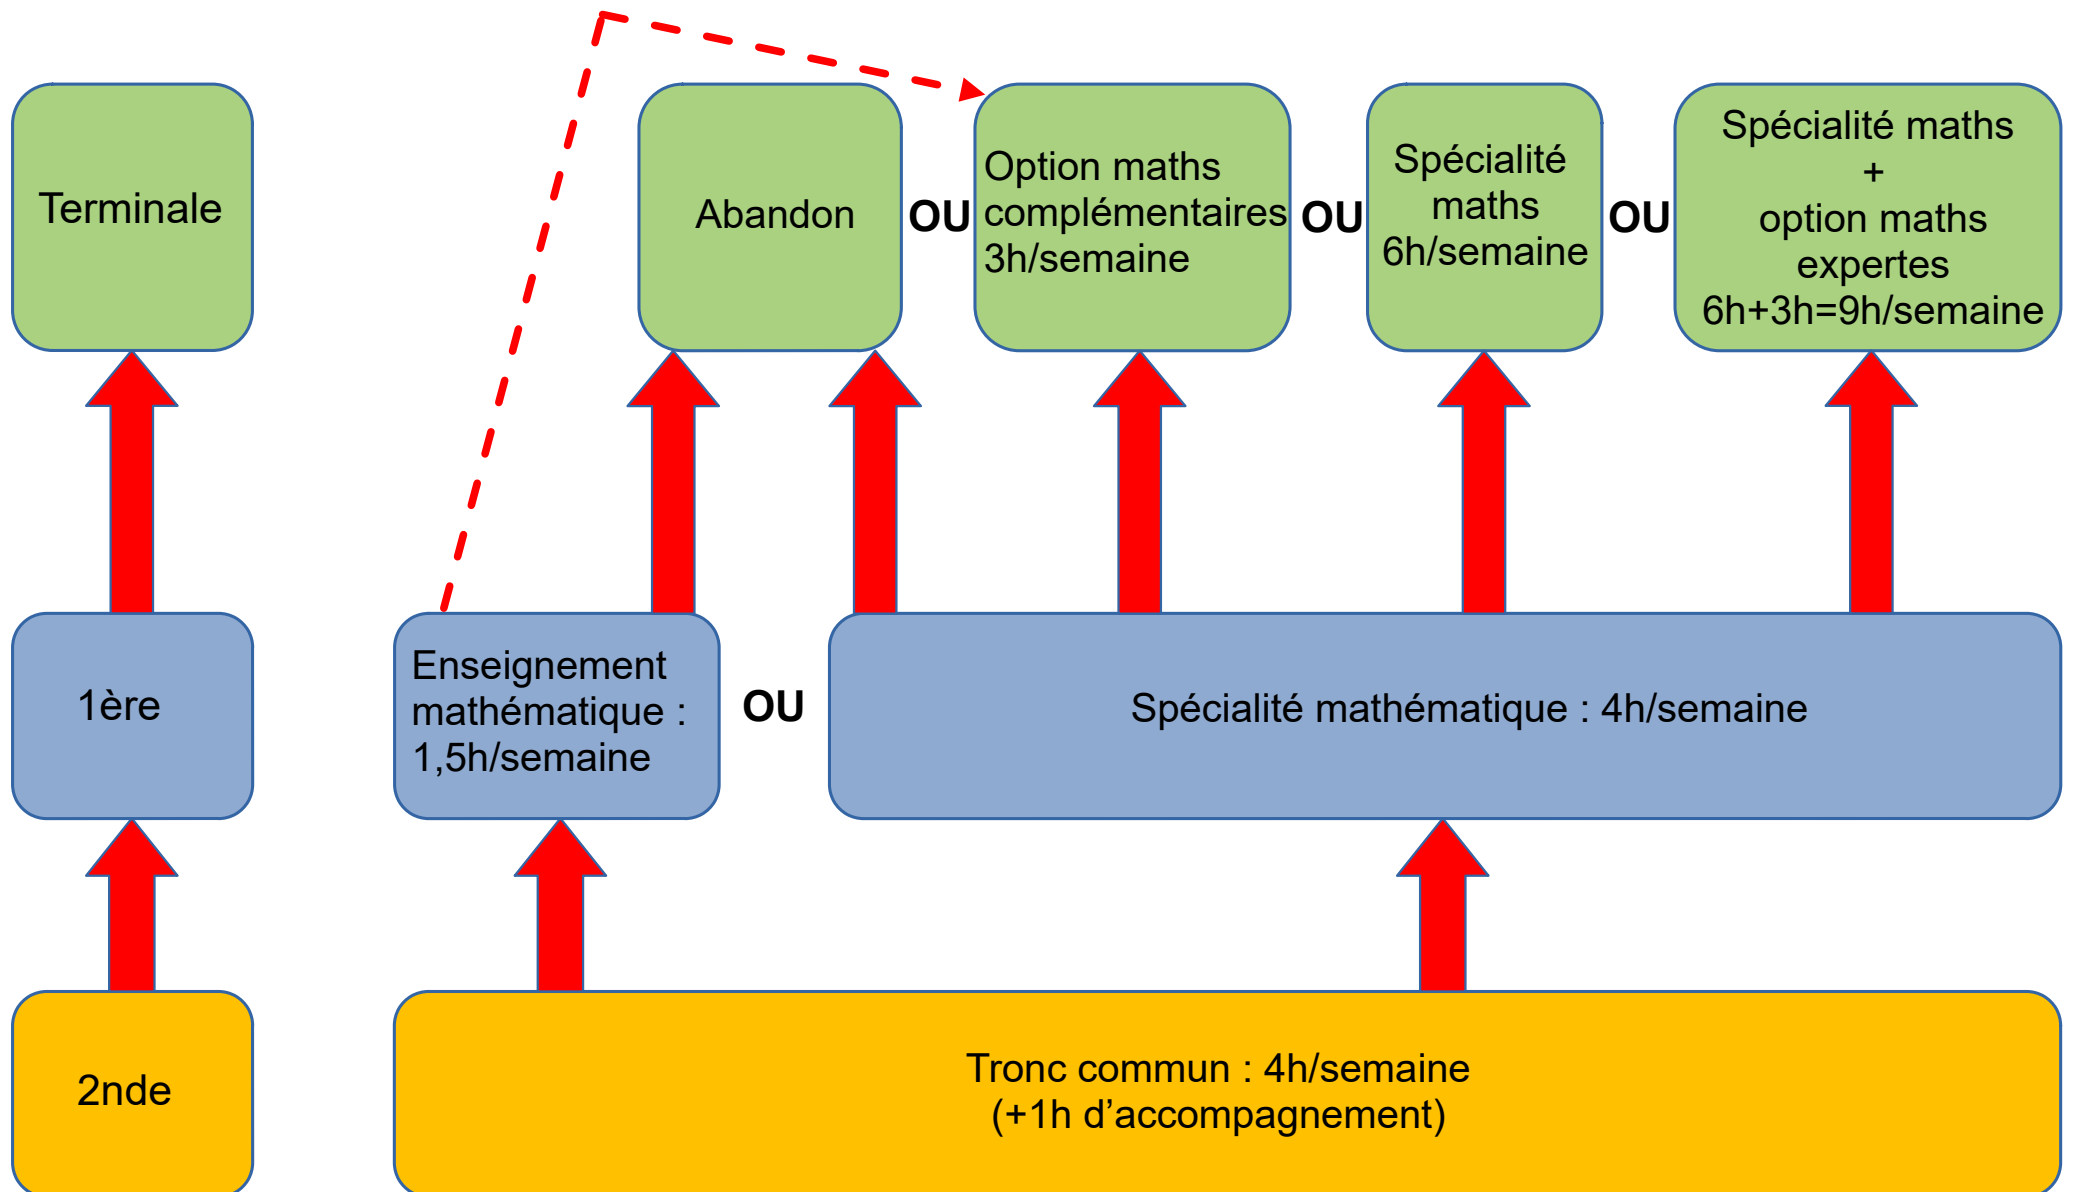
Terminale

Abandon

OU

Option maths complémentaires 3h/semaine

OU

Spécialité maths 6h/semaine

OU

Spécialité maths + option maths expertes 6h+3h=9h/semaine

1ère

Enseignement mathématique : 1,5h/semaine

OU

Spécialité mathématique : 4h/semaine

2nde

Tronc commun : 4h/semaine
(+1h d’accompagnement)